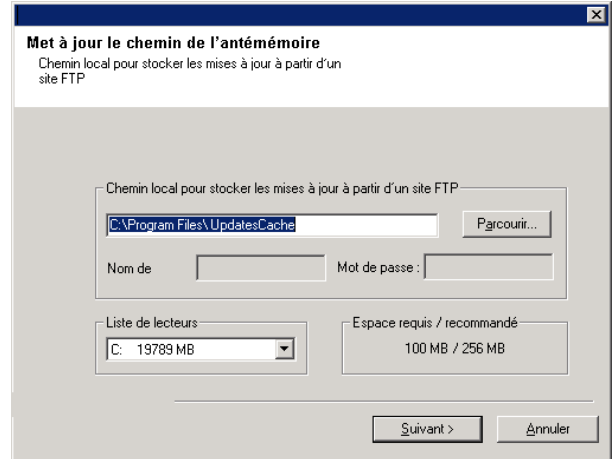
Met à jour le chemin de l'antémémoire
Chemin local pour stocker les mises à jour à partir d'un site FTP

Chemin local pour stocker les mises à jour à partir d'un site FTP
C:\Program Files\UpdatesCache
Parcourir...
Nom de
Mot de passe :

Liste de lecteurs
C: 19789 MB

Espace requis / recommandé
100 MB / 256 MB

Suivant >
Annuler